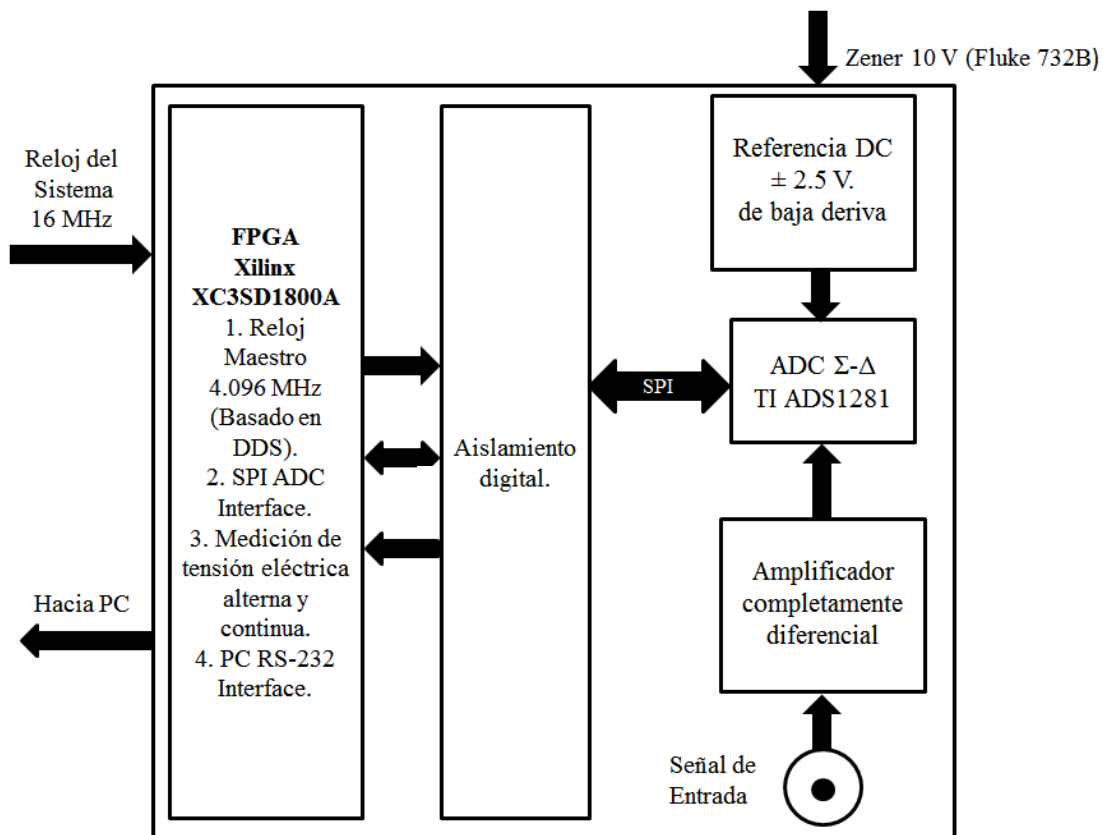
Zener 10 V (Fluke 732B)

Reloj del Sistema 16 MHz

**FPGA Xilinx XC3SD1800A**
1. Reloj Maestro 4.096 MHz (Basado en DDS).
2. SPI ADC Interface.
3. Medición de tensión eléctrica alterna y continua.
4. PC RS-232 Interface.

Hacia PC

Aislamiento digital.

SPI

Referencia DC
$\pm$ 2.5 V.
de baja deriva

ADC $\Sigma$-$\Delta$
TI ADS1281

Amplificador completamente diferencial

Señal de Entrada